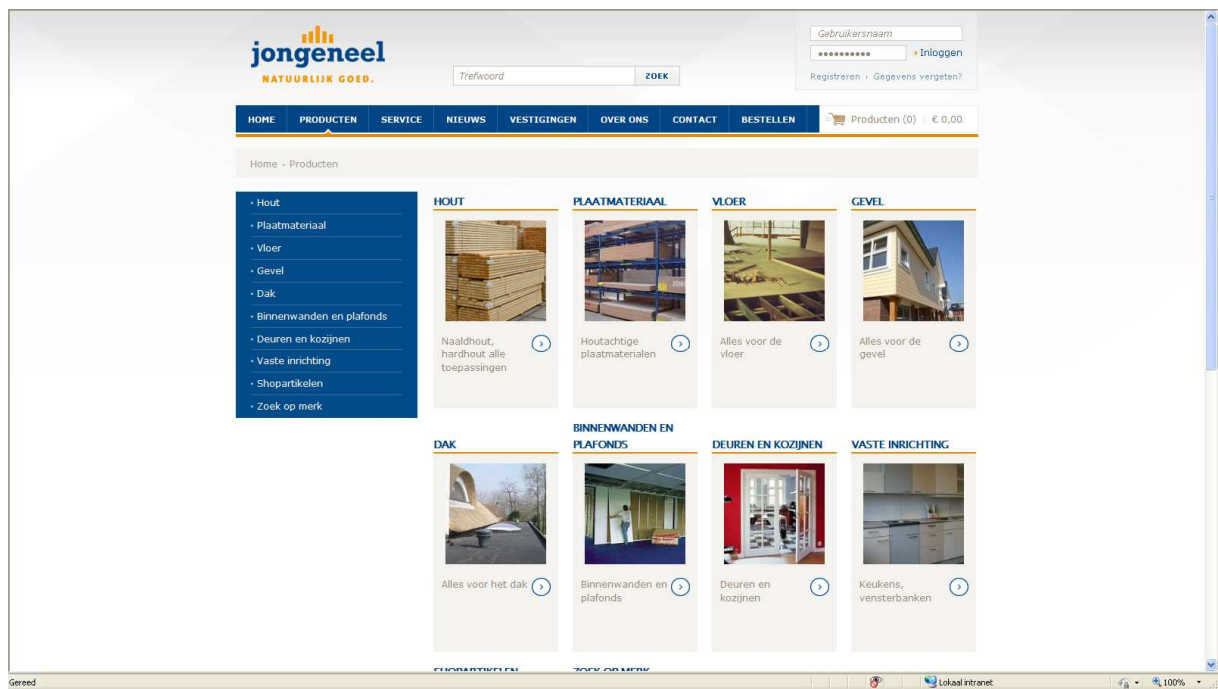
jongeneel
NATUURLIJK GOED.

Trefwoord ZOEK

Gebruikersnaam
•••••••••• › Inloggen
Registreren › Gegevens vergeten?

HOME PRODUCTEN SERVICE NIEUWS VESTIGINGEN OVER ONS CONTACT BESTELLEN

Producten (0) | € 0,00

Home › Producten

› Hout
› Plaatmateriaal
› Vloer
› Gevel
› Dak
› Binnenwanden en plafonds
› Deuren en kozijnen
› Vaste inrichting
› Shopartikelen
› Zoek op merk

HOUT
Naaldhout, hardhout alle toepassingen

PLAATMATERIAAL
Houtachtige plaatmaterialen

VLOER
Alles voor de vloer

GEVEL
Alles voor de gevel

DAK
Alles voor het dak

BINNENWANDEN EN PLAFONDS
Binnenwanden en plafonds

DEUREN EN KOZIJNEN
Deuren en kozijnen

VASTE INRICHTING
Keukens, vensterbanken

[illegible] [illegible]

Gereed
Lokaal intranet
100%